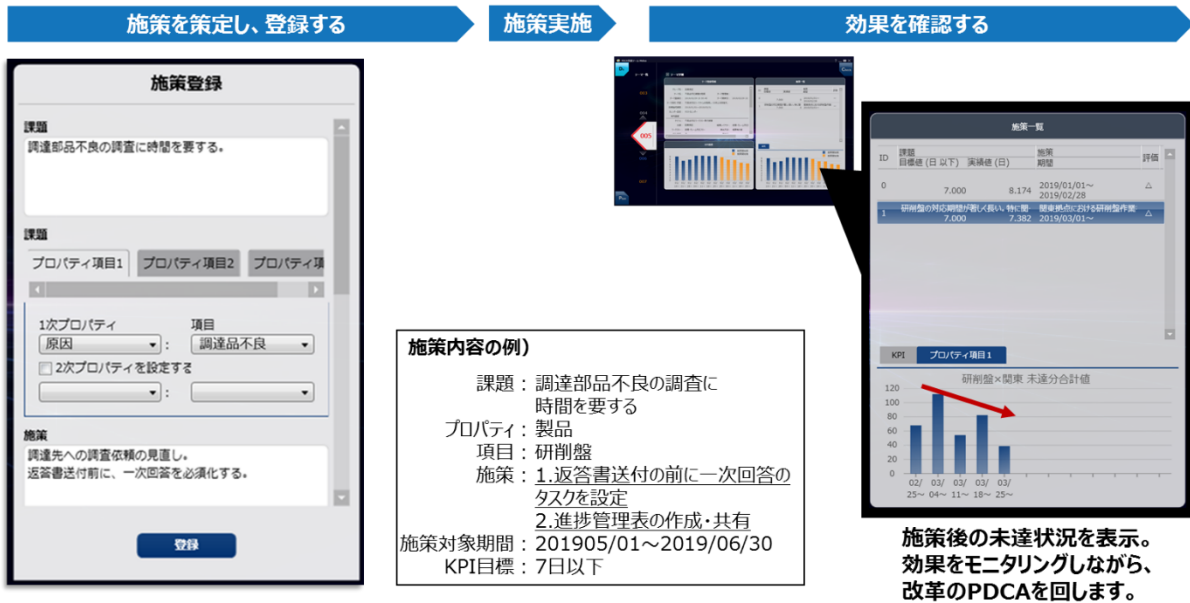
施策を策定し、登録する

施策実施

効果を確認する

施策登録

課題

調達部品不良の調査に時間を要する。

課題

プロパティ項目1 | プロパティ項目2 | プロパティ項

1次プロパティ

原因

項目

調達品不良

2次プロパティを設定する

施策

調達先への調査依頼の見直し。
返答書送付前に、一次回答を必須化する。

登録

施策内容の例）

課題：調達部品不良の調査に時間を要する

プロパティ：製品

項目：研削盤

施策：1.返答書送付の前に一次回答のタスクを設定
2.進捗管理表の作成・共有

施策対象期間：201905/01～2019/06/30

KPI目標：7日以下

施策一覧

| ID | 課題<br>目標値 (日 以下) | 実績値 (日) | 施策<br>期間 | 評価 |
|---|---|---|---|---|
| 0 | 7.000 | 8.174 | 2019/01/01～<br>2019/02/28 | △ |
| 1 | 研削盤の対応期間が著しく長い。特に開…<br>7.000 | 7.382 | 開発拠点における研削盤作業<br>2019/03/01～ | △ |

KPI | プロパティ項目1

研削盤×関東 未達分合計値

120
100
80
60
40
20
0

02/25～ 03/04～ 03/11～ 03/18～ 03/25～

施策後の未達状況を表示。
効果をモニタリングしながら、
改革のPDCAを回します。